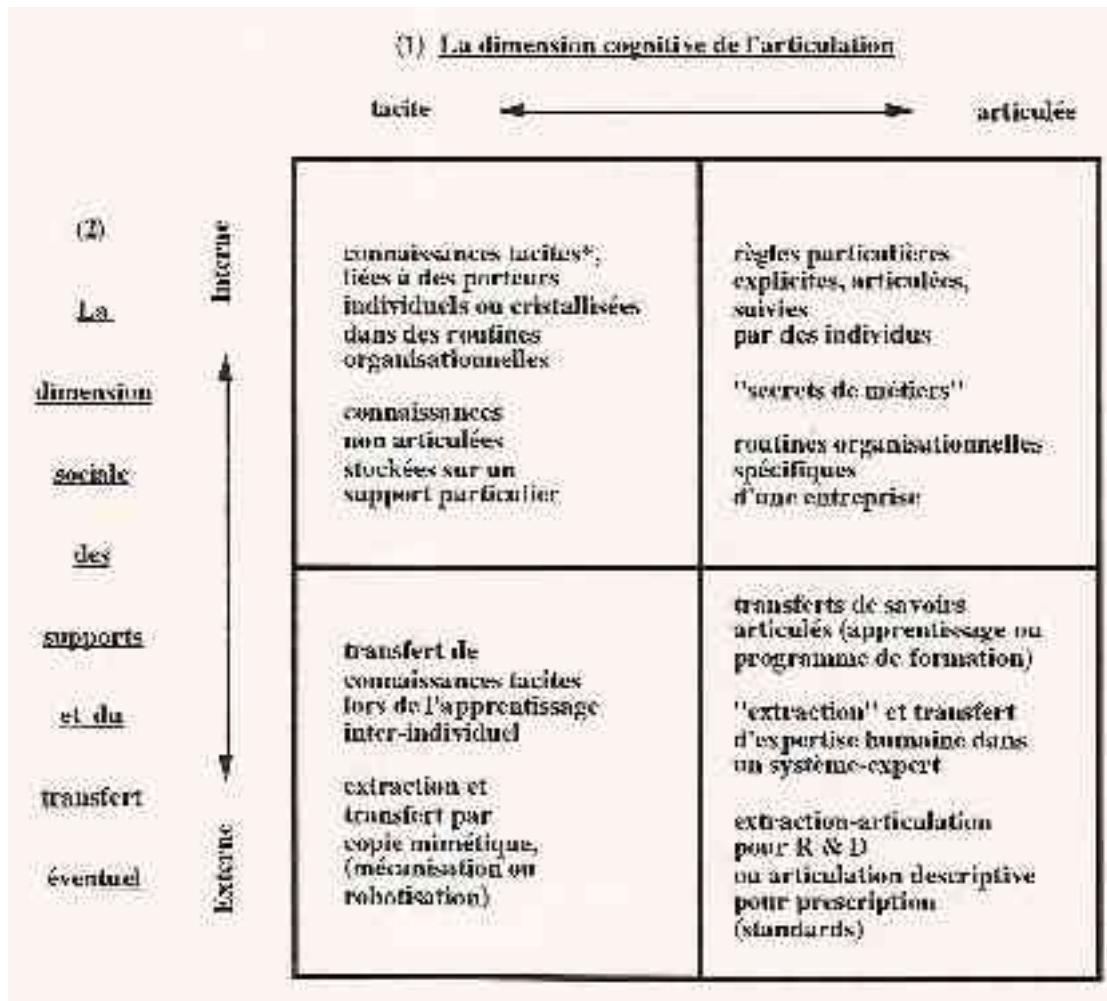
(1) La dimension cognitive de l'articulation

tacite articulée

(2) La dimension sociale des supports et du transfert éventuel

Interne

Externe

| | |
|---|---|
| connaissances tacites*; liées à des porteurs individuels ou cristallisées dans des routines organisationnelles<br><br>connaissances non articulées stockées sur un support particulier | règles particulières explicites, articulées, suivies par des individus<br><br>"secrets de métiers"<br><br>routines organisationnelles spécifiques d'une entreprise |
| transfert de connaissances tacites lors de l'apprentissage inter-individuel<br><br>extraction et transfert par copie mimétique, (mécanisation ou robotisation) | transferts de savoirs articulés (apprentissage ou programme de formation)<br><br>"extraction" et transfert d'expertise humaine dans un système-expert<br><br>extraction-articulation pour R & D ou articulation descriptive pour prescription (standards) |